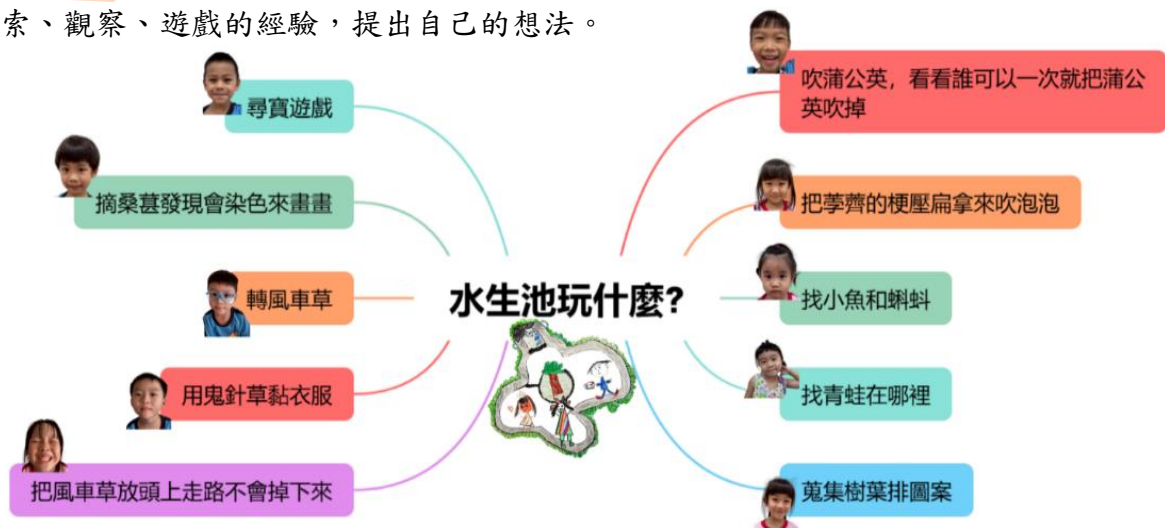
索、觀察、遊戲的經驗，提出自己的想法。

水生池玩什麼?

尋寶遊戲

摘桑葚發現會染色來畫畫

轉風車草

用鬼針草黏衣服

把風車草放頭上走路不會掉下來

吹蒲公英，看看誰可以一次就把蒲公英吹掉

把荸薺的梗壓扁拿來吹泡泡

找小魚和蝌蚪

找青蛙在哪裡

蒐集樹葉排圖案